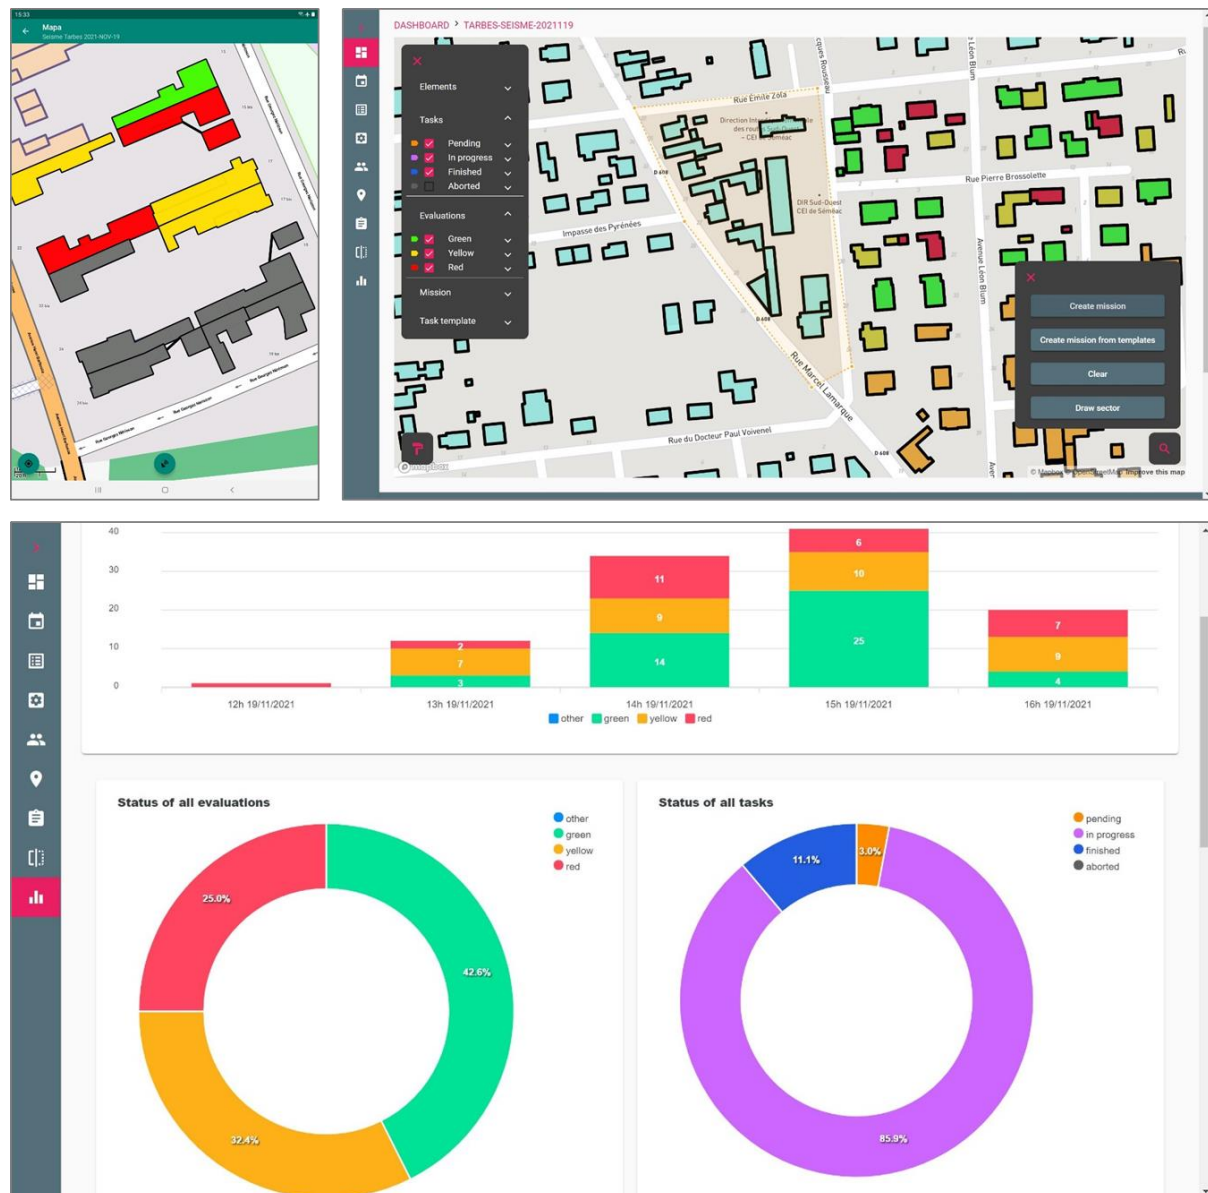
15:33

Mapa
Seisme Tarbes 2021-NOV-19

Rue Georges Mirman

DASHBOARD > TARBES-SEISME-2021119

Elements

Tasks
Pending
In progress
Finished
Aborted

Evaluations
Green
Yellow
Red

Mission

Task template

Rue Emile Zola
Direction Interdépartementale des routes Sud-Ouest - CEI de Séméac
DIR Sud-Ouest CEI de Séméac
Impasse des Pyrénées
Rue Pierre Brossolette
Avenue Léon Blum
Rue Marcel Lamarque
Rue du Docteur Paul Voivenel
D 608

Create mission
Create mission from templates
Clear
Draw sector

© Mapbox © OpenStreetMap Improve this map

40
30
20
10
0

2
7
3
11
9
14
6
10
25
7
9
4

12h 19/11/2021
13h 19/11/2021
14h 19/11/2021
15h 19/11/2021
16h 19/11/2021

other green yellow red

Status of all evaluations
other
green
yellow
red
25.0%
42.6%
32.4%

Status of all tasks
pending
in progress
finished
aborted
11.1%
3.0%
85.9%